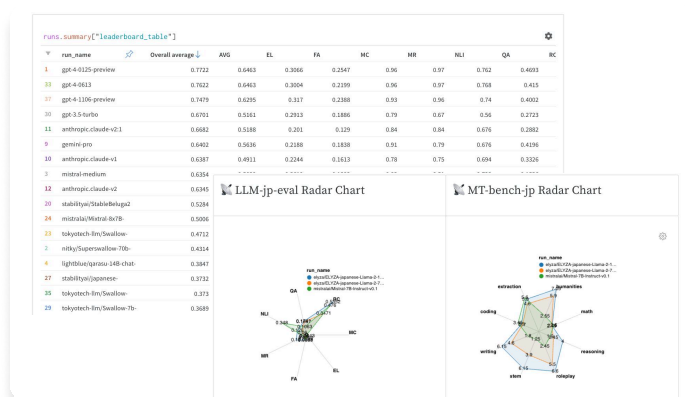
runs.summary["leaderboard_table"]

| | run_name | Overall average ↓ | AVG | EL | FA | MC | MR | NLI | QA | RC |
|---|---|---|---|---|---|---|---|---|---|---|
| 1 | gpt-4-0125-preview | 0.7722 | 0.6463 | 0.3066 | 0.2547 | 0.96 | 0.97 | 0.762 | 0.4693 | |
| 33 | gpt-4-0613 | 0.7622 | 0.6463 | 0.3004 | 0.2199 | 0.96 | 0.97 | 0.768 | 0.415 | |
| 37 | gpt-4-1106-preview | 0.7479 | 0.6295 | 0.317 | 0.2388 | 0.93 | 0.96 | 0.74 | 0.4002 | |
| 30 | gpt-3.5-turbo | 0.6701 | 0.5161 | 0.2913 | 0.1886 | 0.79 | 0.67 | 0.56 | 0.2723 | |
| 11 | anthropic.claude-v2:1 | 0.6682 | 0.5188 | 0.201 | 0.129 | 0.84 | 0.84 | 0.676 | 0.2882 | |
| 9 | gemini-pro | 0.6402 | 0.5636 | 0.2188 | 0.1838 | 0.91 | 0.79 | 0.676 | 0.4196 | |
| 10 | anthropic.claude-v1 | 0.6387 | 0.4911 | 0.2244 | 0.1613 | 0.78 | 0.75 | 0.694 | 0.3326 | |
| 3 | mistral-medium | 0.6354 | | | | | | | | |
| 12 | anthropic.claude-v2 | 0.6345 | | | | | | | | |
| 20 | stabilityai/StableBeluga2 | 0.5284 | | | | | | | | |
| 24 | mistralai/Mixtral-8x7B- | 0.5006 | | | | | | | | |
| 23 | tokyotech-llm/Swallow- | 0.4712 | | | | | | | | |
| 2 | nitky/Superswallow-70b- | 0.4314 | | | | | | | | |
| 4 | lightblue/qarasu-14B-chat- | 0.3847 | | | | | | | | |
| 27 | stabilityai/japanese- | 0.3732 | | | | | | | | |
| 35 | tokyotech-llm/Swallow- | 0.373 | | | | | | | | |
| 29 | tokyotech-llm/Swallow-7b- | 0.3689 | | | | | | | | |

LLM-jp-eval Radar Chart

run_name
elyza/ELYZA-japanese-Llama-2-1...
elyza/ELYZA-japanese-Llama-2-7...
mistralai/Mistral-7B-Instruct-v0.1

QA
RC
NLI
MC
MR
EL
FA

MT-bench-jp Radar Chart

run_name
elyza/ELYZA-japanese-Llama-2-1...
elyza/ELYZA-japanese-Llama-2-7...
mistralai/Mistral-7B-Instruct-v0.1

extraction
humanities
coding
math
reasoning
writing
roleplay
stem